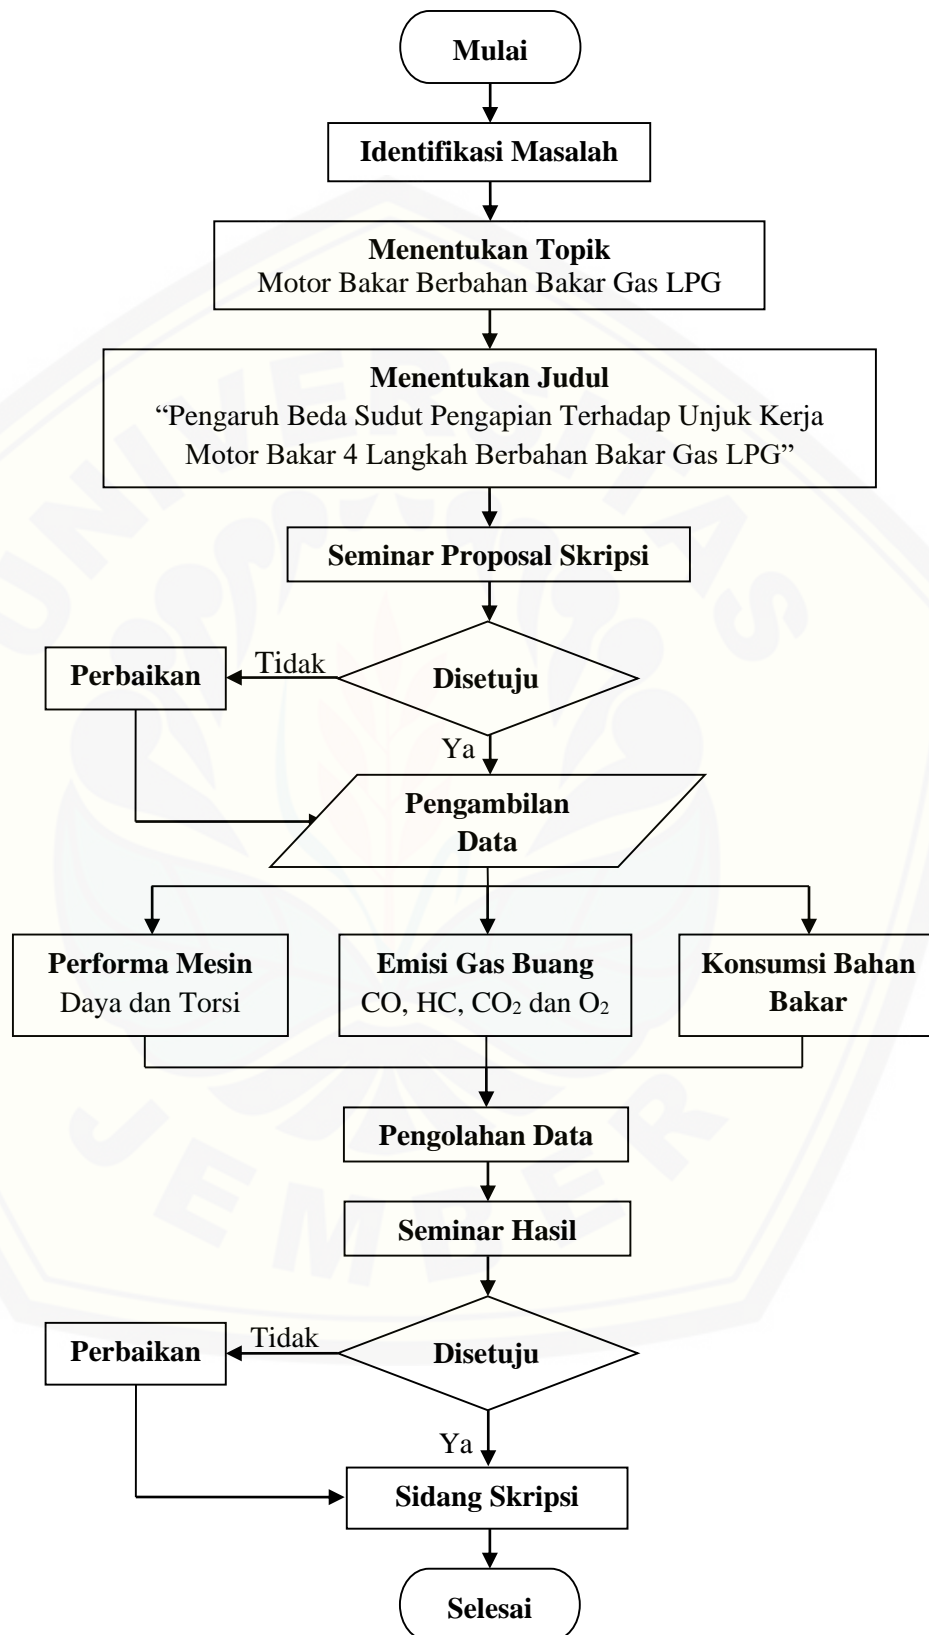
Mulai

Identifikasi Masalah

Menentukan Topik
Motor Bakar Berbahan Bakar Gas LPG

Menentukan Judul
"Pengaruh Beda Sudut Pengapian Terhadap Unjuk Kerja Motor Bakar 4 Langkah Berbahan Bakar Gas LPG"

Seminar Proposal Skripsi

Disetuju

Tidak

Perbaikan

Ya

Pengambilan Data

Performa Mesin
Daya dan Torsi

Emisi Gas Buang
CO, HC, $CO_2$ dan $O_2$

Konsumsi Bahan Bakar

Pengolahan Data

Seminar Hasil

Disetuju

Tidak

Perbaikan

Ya

Sidang Skripsi

Selesai